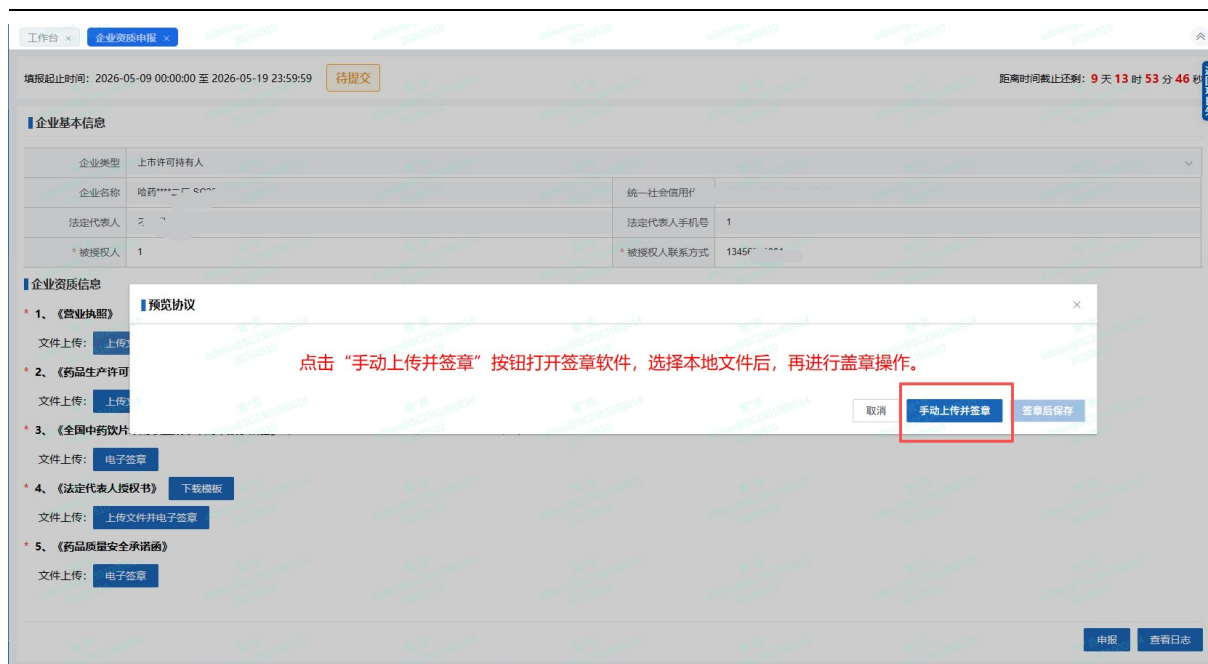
工作台 × 企业资质申报 ×

填报起止时间：2026-05-09 00:00:00 至 2026-05-19 23:59:59 待提交

距离时间截止还剩：9 天 13 时 53 分 46 秒

企业基本信息

| 企业类型 | 上市许可持有人 | | |
|---|---|---|---|
| 企业名称 | 哈药****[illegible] | 统一社会信用代 | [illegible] |
| 法定代表人 | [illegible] | 法定代表人手机号 | 1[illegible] |
| * 被授权人 | 1 | * 被授权人联系方式 | 1345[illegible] |

企业资质信息

* 1、《营业执照》
文件上传： 上传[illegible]

* 2、《药品生产许可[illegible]
文件上传： 上传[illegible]

* 3、《全国中药饮片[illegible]
文件上传： 电子签章

* 4、《法定代表人授权书》 下载模板
文件上传： 上传文件并电子签章

* 5、《药品质量安全承诺函》
文件上传： 电子签章

预览协议 ×

点击“手动上传并签章”按钮打开签章软件，选择本地文件后，再进行盖章操作。

取消 手动上传并签章 签章后保存

申报 查看日志